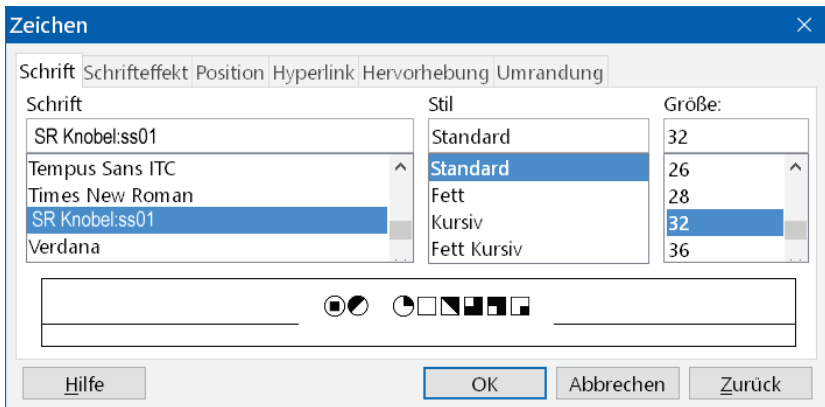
Zeichen

Schrift Schrifteffekt Position Hyperlink Hervorhebung Umrandung

Schrift
SR Knobel:ss01
Tempus Sans ITC
Times New Roman
SR Knobel:ss01
Verdana

Stil
Standard
Standard
Fett
Kursiv
Fett Kursiv

Größe:
32
26
28
32
36

Hilfe
OK
Abbrechen
Zurück